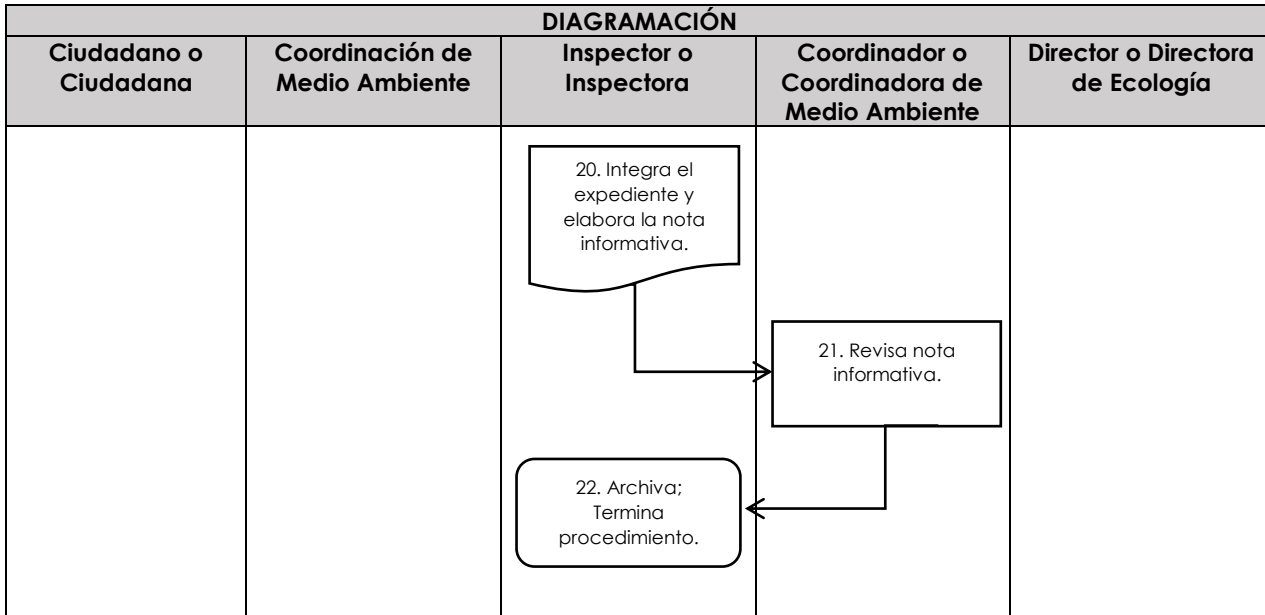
DIAGRAMACIÓN

| Ciudadano o Ciudadana | Coordinación de Medio Ambiente | Inspector o Inspectora | Coordinador o Coordinadora de Medio Ambiente | Director o Directora de Ecología |
|---|---|---|---|---|

20. Integra el expediente y elabora la nota informativa.

21. Revisa nota informativa.

22. Archiva; Termina procedimiento.